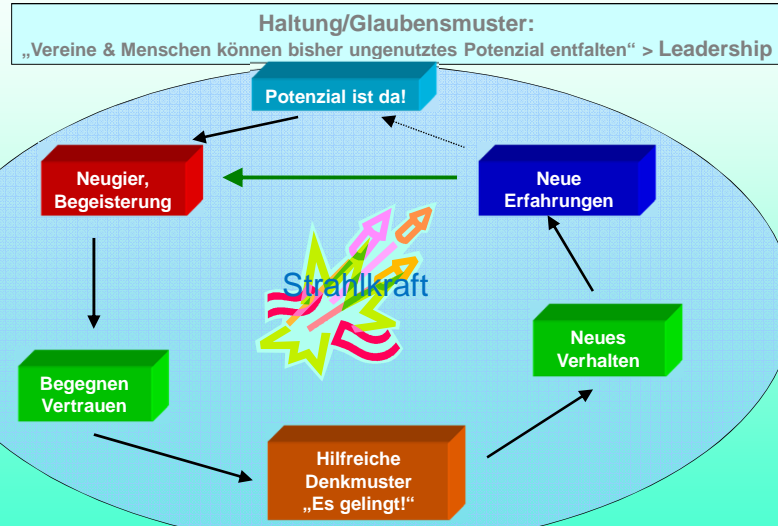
Haltung/Glaubensmuster:
„Vereine & Menschen können bisher ungenutztes Potenzial entfalten“ > Leadership

Potenzial ist da!

Neugier, Begeisterung

Neue Erfahrungen

Strahlkraft

Begegnen Vertrauen

Neues Verhalten

Hilfreiche Denkmuster „Es gelingt!“